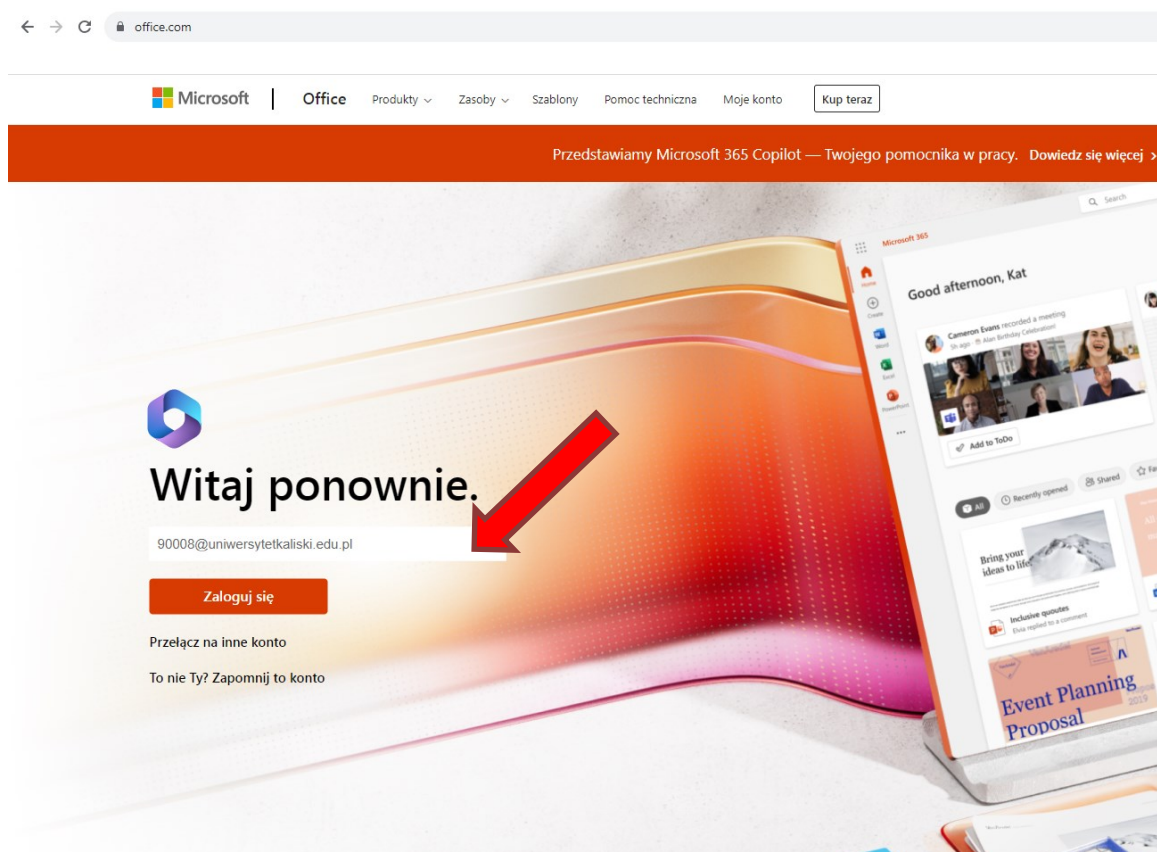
office.com

Microsoft | Office Produkty Zasoby Szablony Pomoc techniczna Moje konto Kup teraz

Przedstawiamy Microsoft 365 Copilot — Twojego pomocnika w pracy. Dowiedz się więcej >

Search

Microsoft 365

Home
Create
Word
Excel
PowerPoint

Good afternoon, Kat

Cameron Evans recorded a meeting
5h ago · Alan Birthday Celebration!

Add to ToDo

All Recently opened Shared

Bring your ideas to life

Inclusive quoutes
Elvia replied to a comment

Event Planning Proposal
2019

Witaj ponownie.

90008@uniwersytetkaliski.edu.pl

Zaloguj się

Przełącz na inne konto

To nie Ty? Zapomnij to konto